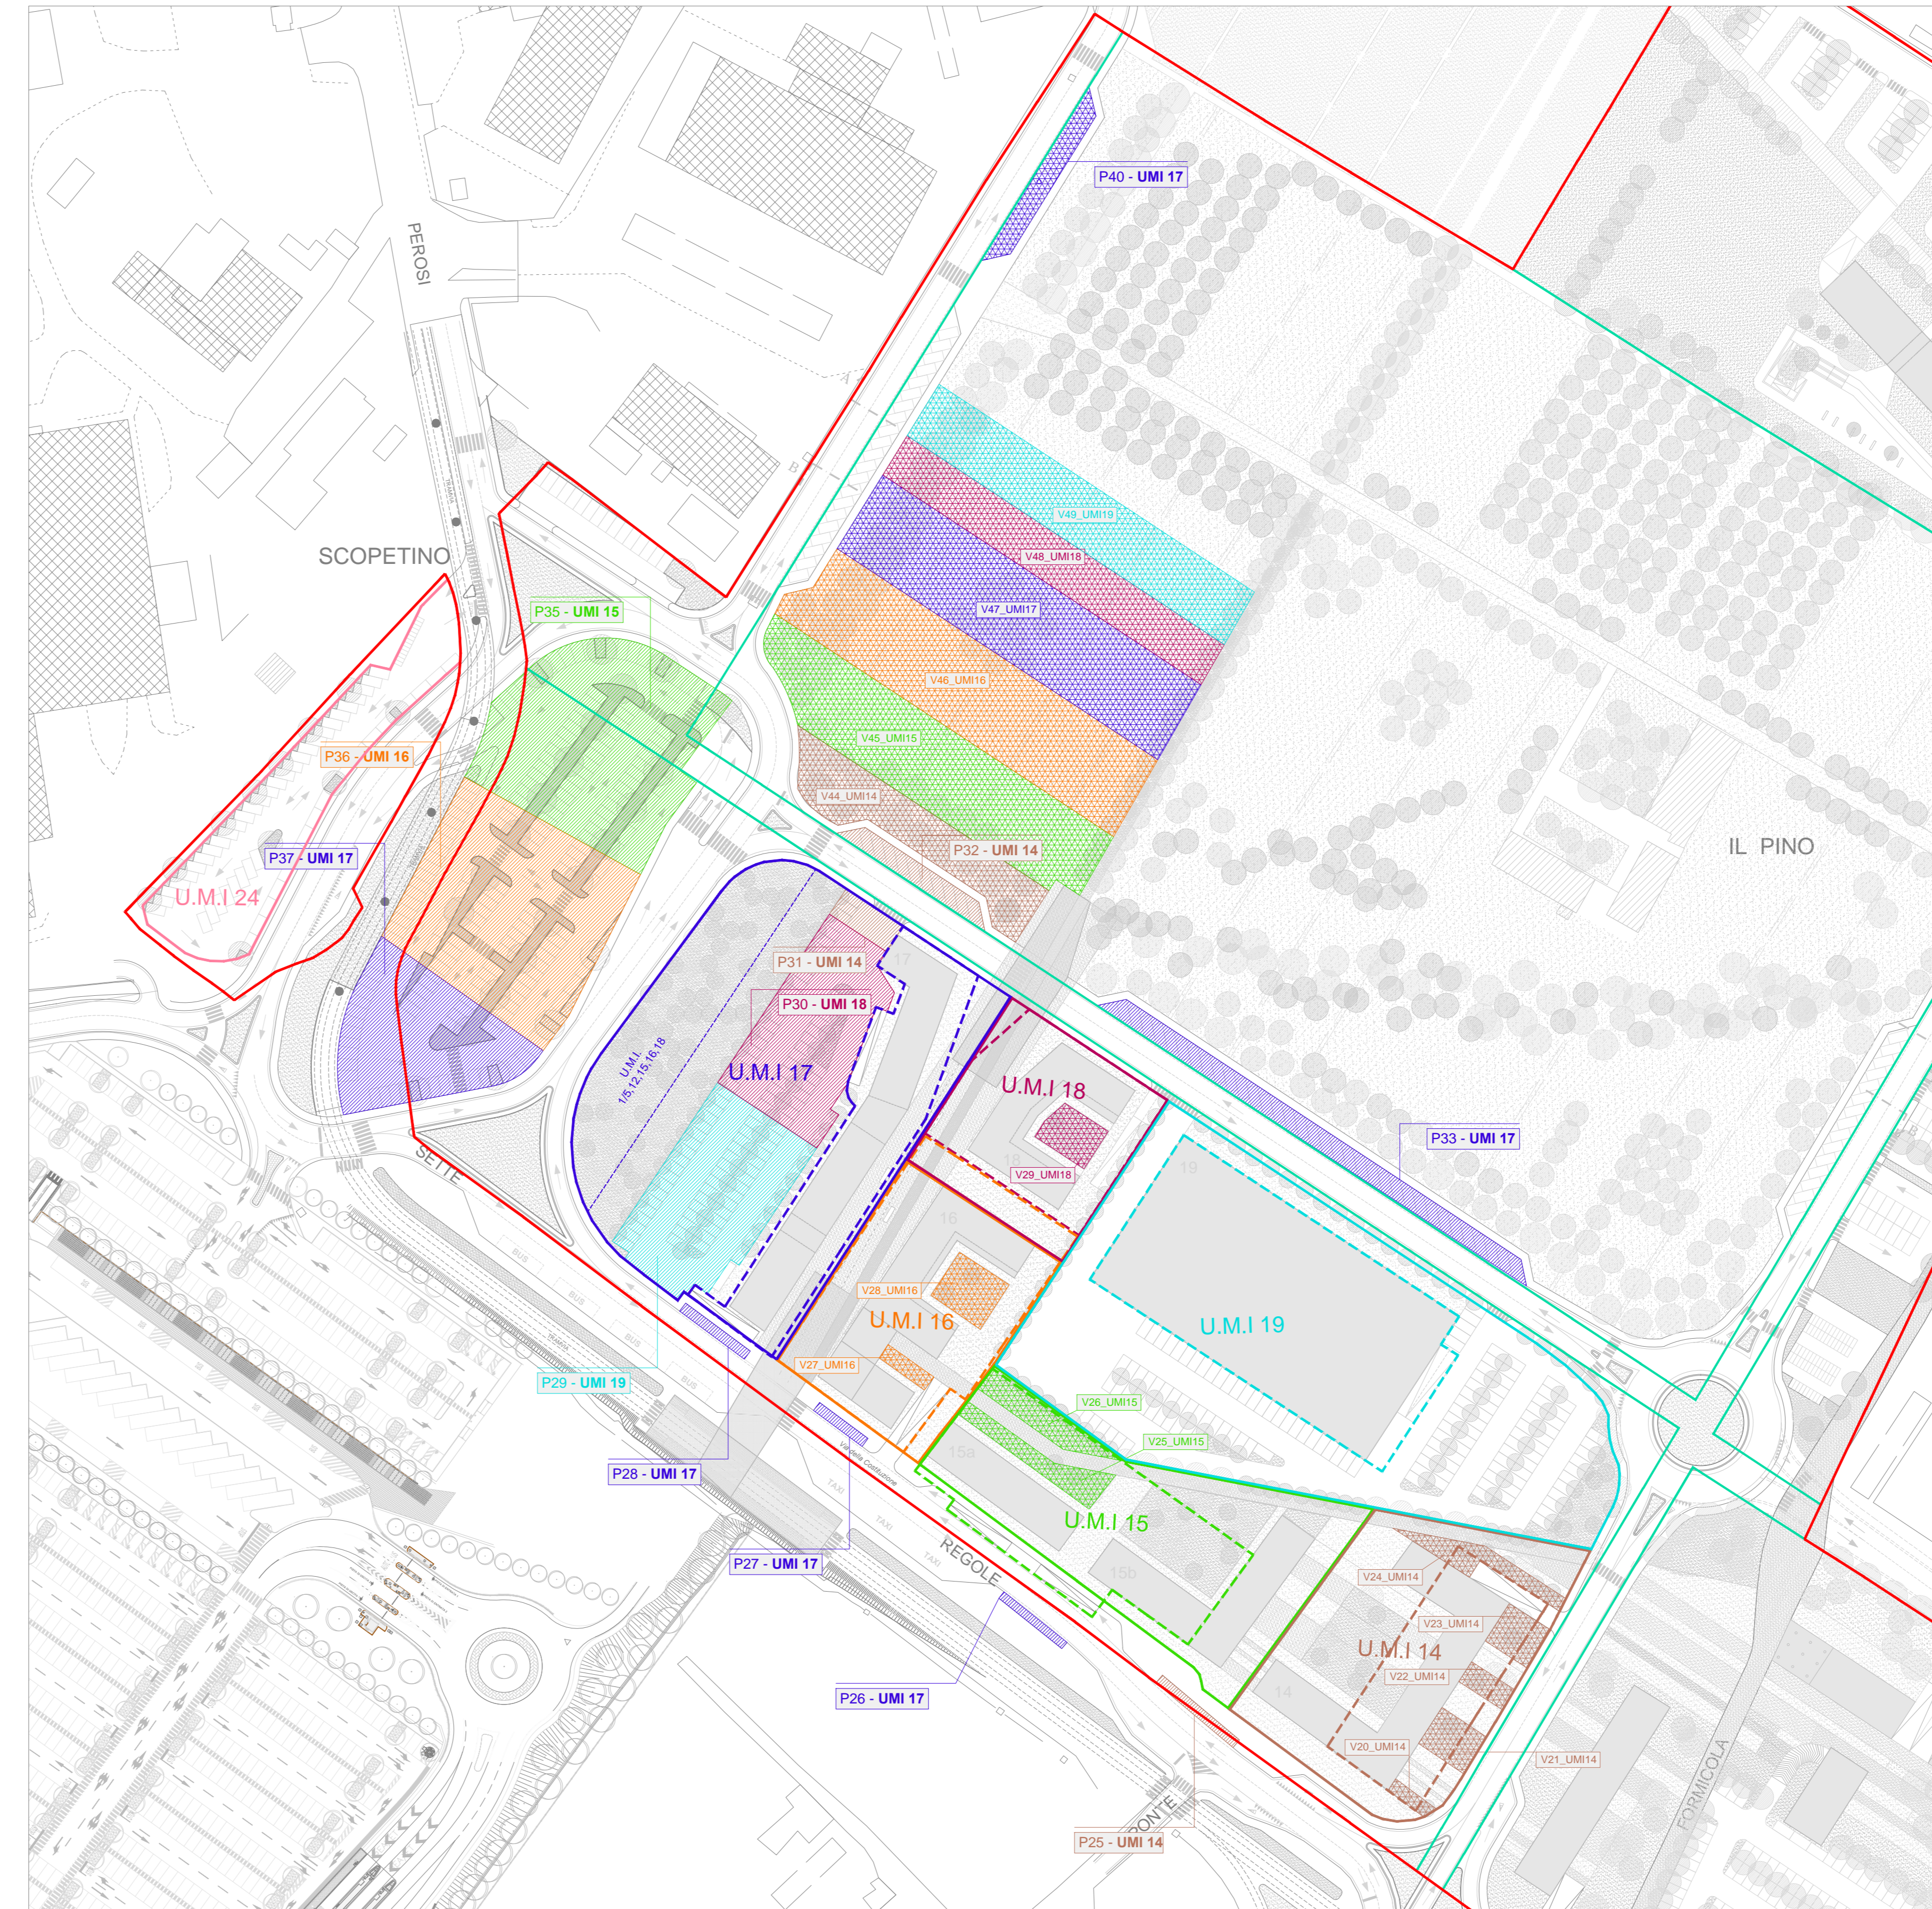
P40 - UMI 17

PEROSI

SCOPETINO

V49_UMI19
V48_UMI18
V47_UMI17
V46_UMI16
V45_UMI15
V44_UMI14

P35 - UMI 15

P36 - UMI 16

P37 - UMI 17

U.M.I 24

P32 - UMI 14

IL PINO

P31 - UMI 14
P30 - UMI 18

U.M.I 17

U.M.I. 1/5,12,15,16,18

U.M.I 18

V29_UMI18

P33 - UMI 17

SETTE

V28_UMI16

U.M.I 16

U.M.I 19

V27_UMI16

P29 - UMI 19

V26_UMI15
V25_UMI15

P28 - UMI 17

U.M.I 15

P27 - UMI 17

REGOLE

V24_UMI14
V23_UMI14
U.M.I 14
V22_UMI14
V20_UMI14
V21_UMI14

P26 - UMI 17

PONTE

P25 - UMI 14

FORMICOLA